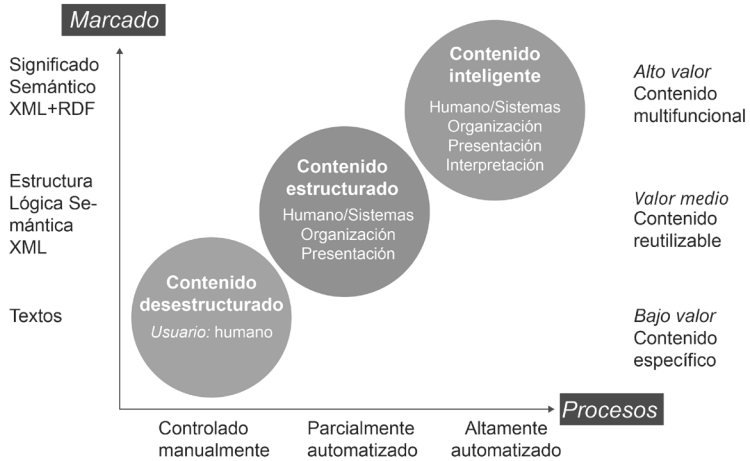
Marcado

Significado Semántico XML+RDF

Estructura Lógica Semántica XML

Textos

Contenido inteligente
Humano/Sistemas
Organización
Presentación
Interpretación

Contenido estructurado
Humano/Sistemas
Organización
Presentación

Contenido desestructurado
Usuario: humano

Alto valor
Contenido multifuncional

Valor medio
Contenido reutilizable

Bajo valor
Contenido específico

Procesos

Controlado manualmente

Parcialmente automatizado

Altamente automatizado